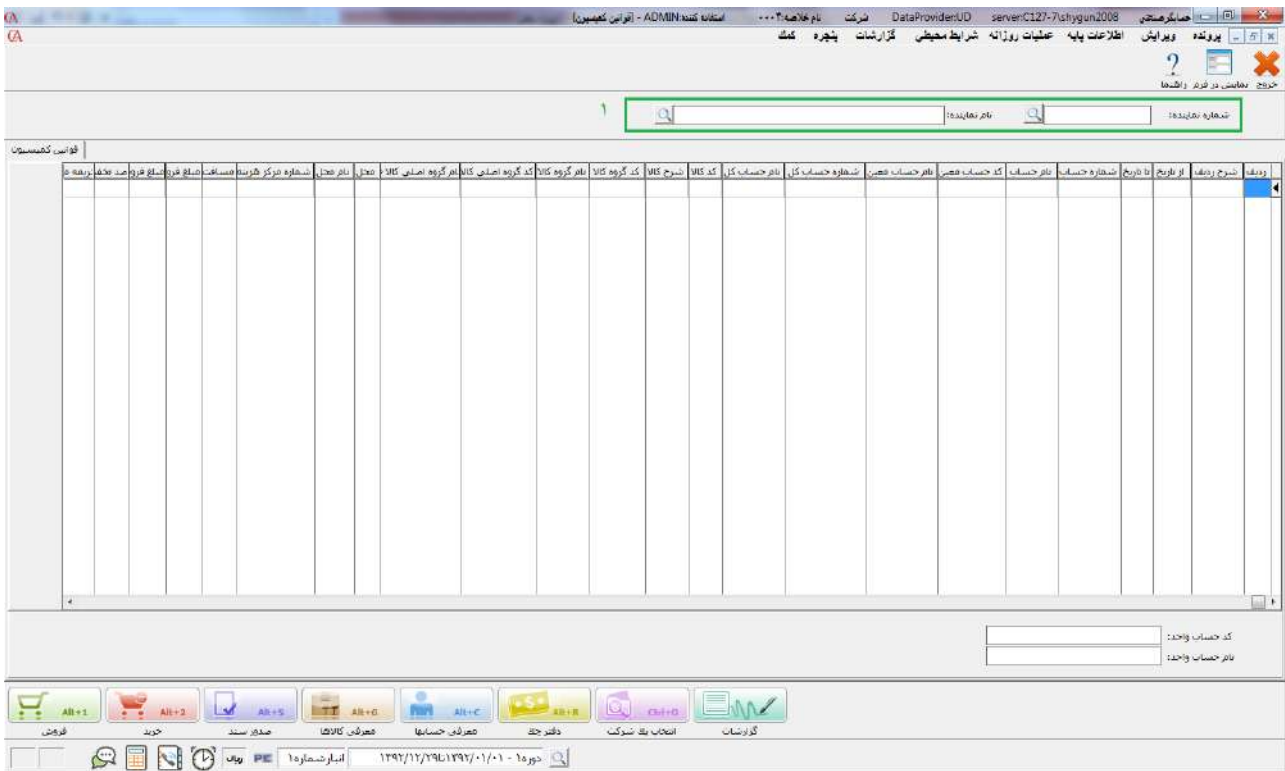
حسابگر صنعتی    server:C127-7\shygun2008    DataProvider:UD    شرکت    نام خلاصه:۴۰۰۰    استفاده کننده:ADMIN - [قوانین کمیسیون]

پرونده   ویرایش   اطلاعات پایه   عملیات روزانه   شرایط محیطی   گزارشات   پنجره   کمک

خروج   نمایش در فرم   راهنما

شماره نماینده:    نام نماینده:    ۱

قوانین کمیسیون

| ردیف | شرح ردیف | از تاریخ | تا تاریخ | شماره حساب | نام حساب | کد حساب معین | نام حساب معین | شماره حساب کل | نام حساب کل | کد کالا | شرح کالا | کد گروه کالا | نام گروه کالا | کد گروه اصلی کالا | نام گروه اصلی کالا | محل | نام محل | شماره مرکز هزینه | مسافت | مبلغ فروش | مبلغ فروش | درصد تخفیف | درصد کمیسیون |
|---|---|---|---|---|---|---|---|---|---|---|---|---|---|---|---|---|---|---|---|---|---|---|---|
| | | | | | | | | | | | | | | | | | | | | | | | |

کد حساب واحد:
نام حساب واحد:

Alt+1 فروش   Alt+2 خرید   Alt+S صدور سند   Alt+G معرفی کالاها   Alt+C معرفی حسابها   Alt+R دفتر چک   Ctrl+O انتخاب یک شرکت   گزارشات

دوره ۱ - ۱۳۹۲/۰۱/۰۱ تا ۱۳۹۲/۱۲/۲۹   انبار شماره۱   PE   ریال